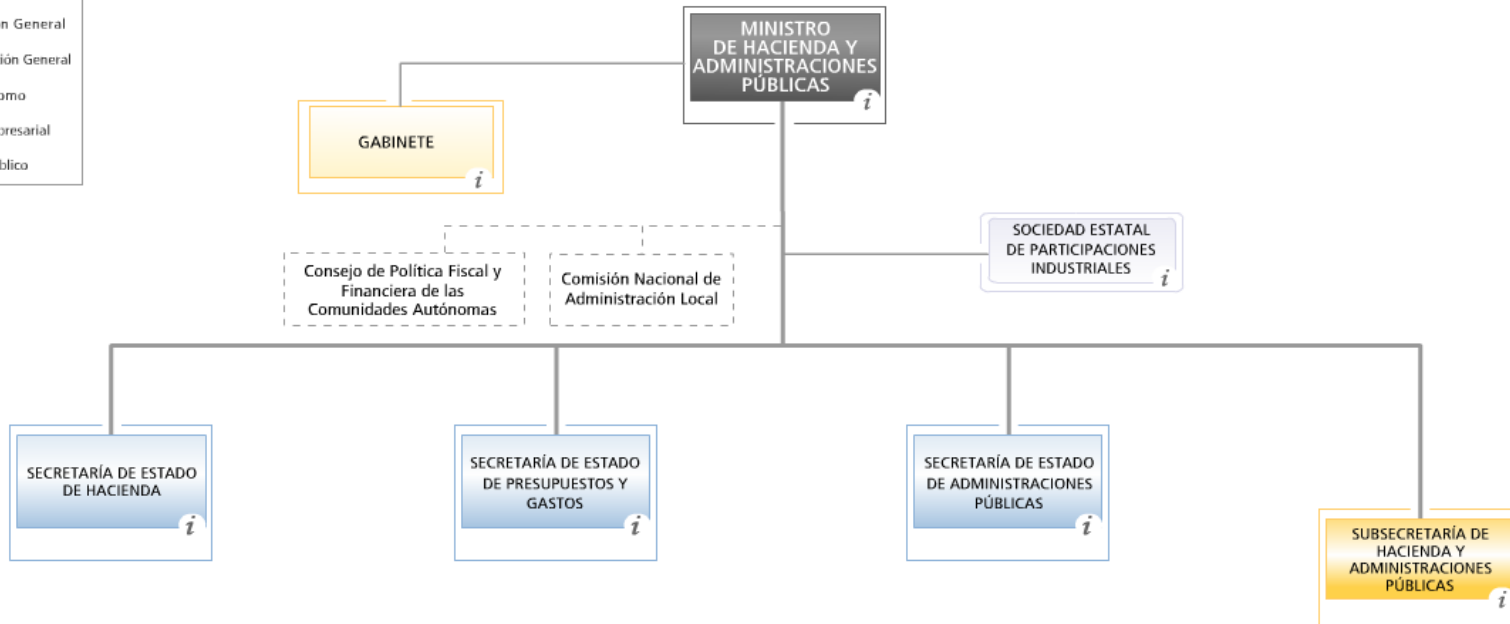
n General
ión General
omo
resarial
blico

MINISTRO DE HACIENDA Y ADMINISTRACIONES PÚBLICAS
i

GABINETE
i

Consejo de Política Fiscal y Financiera de las Comunidades Autónomas

Comisión Nacional de Administración Local

SOCIEDAD ESTATAL DE PARTICIPACIONES INDUSTRIALES
i

SECRETARÍA DE ESTADO DE HACIENDA
i

SECRETARÍA DE ESTADO DE PRESUPUESTOS Y GASTOS
i

SECRETARÍA DE ESTADO DE ADMINISTRACIONES PÚBLICAS
i

SUBSECRETARÍA DE HACIENDA Y ADMINISTRACIONES PÚBLICAS
i